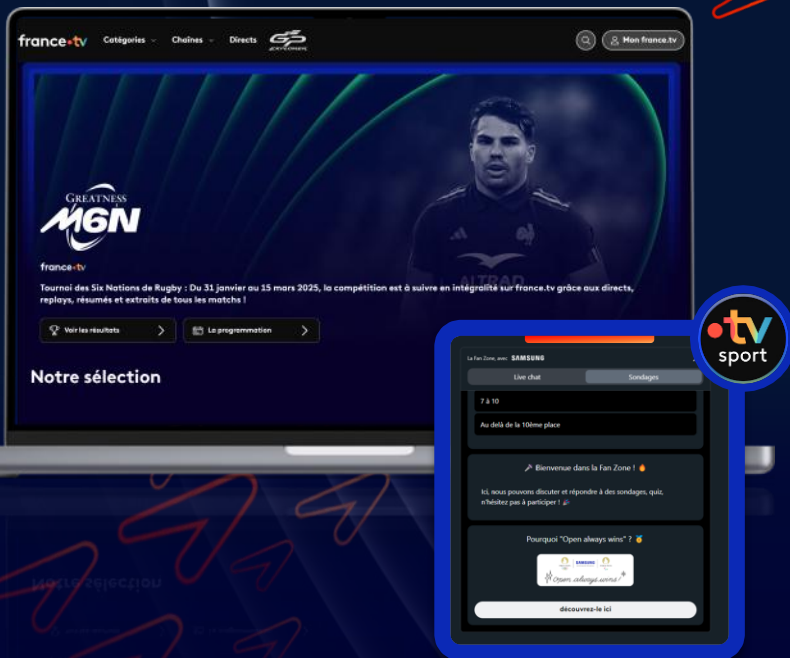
france•tv Catégories Chaînes Directs

Mon france.tv

GREATNESS
M6N

france•tv

Tournoi des Six Nations de Rugby : Du 31 janvier au 15 mars 2025, la compétition est à suivre en intégralité sur france.tv grâce aux directs, replays, résumés et extraits de tous les matchs !

Voir les résultats

La programmation

Notre sélection

•tv sport

La Fan Zone, avec SAMSUNG

Live chat Sondages

7 à 10

Au delà de la 10ème place

Bienvenue dans la Fan Zone !

Ici, nous pouvons discuter et répondre à des sondages, quiz, n'hésitez pas à participer !

Pourquoi "Open always wins" ?

SAMSUNG

Open always wins

découvrez-le ici